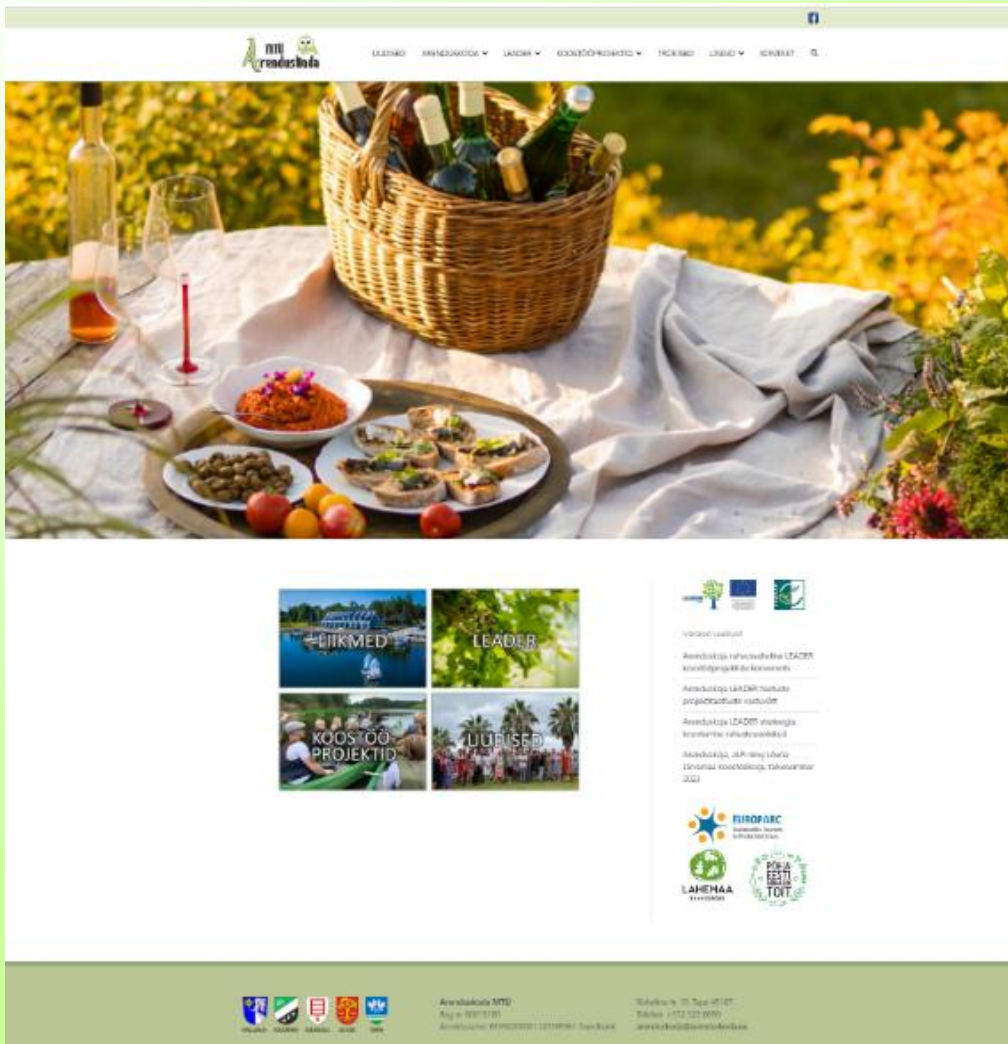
MTÜ Arenduskoda

UUDISED ARENDUSKODA LEADER KOOSTÖÖPROJEKTID TEGEVUSED LIIGUD KONTAKT

LIIKMED
LEADER
KOOSTÖÖ PROJEKTID
LIIKIDSED

Viimased uudised

Arenduskoja rahvusvaheline LEADER koostööprojekti konverents

Arenduskoja LEADER toetuste projektitoetuste voorud

Arenduskoja LEADER strateegia koostamise rahvakoosolekud

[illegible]

EUROPARC

LAHEMAA

PÕHJA EESTI TOIT

Arenduskoda MTÜ
Reg nr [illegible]
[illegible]

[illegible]
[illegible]
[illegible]